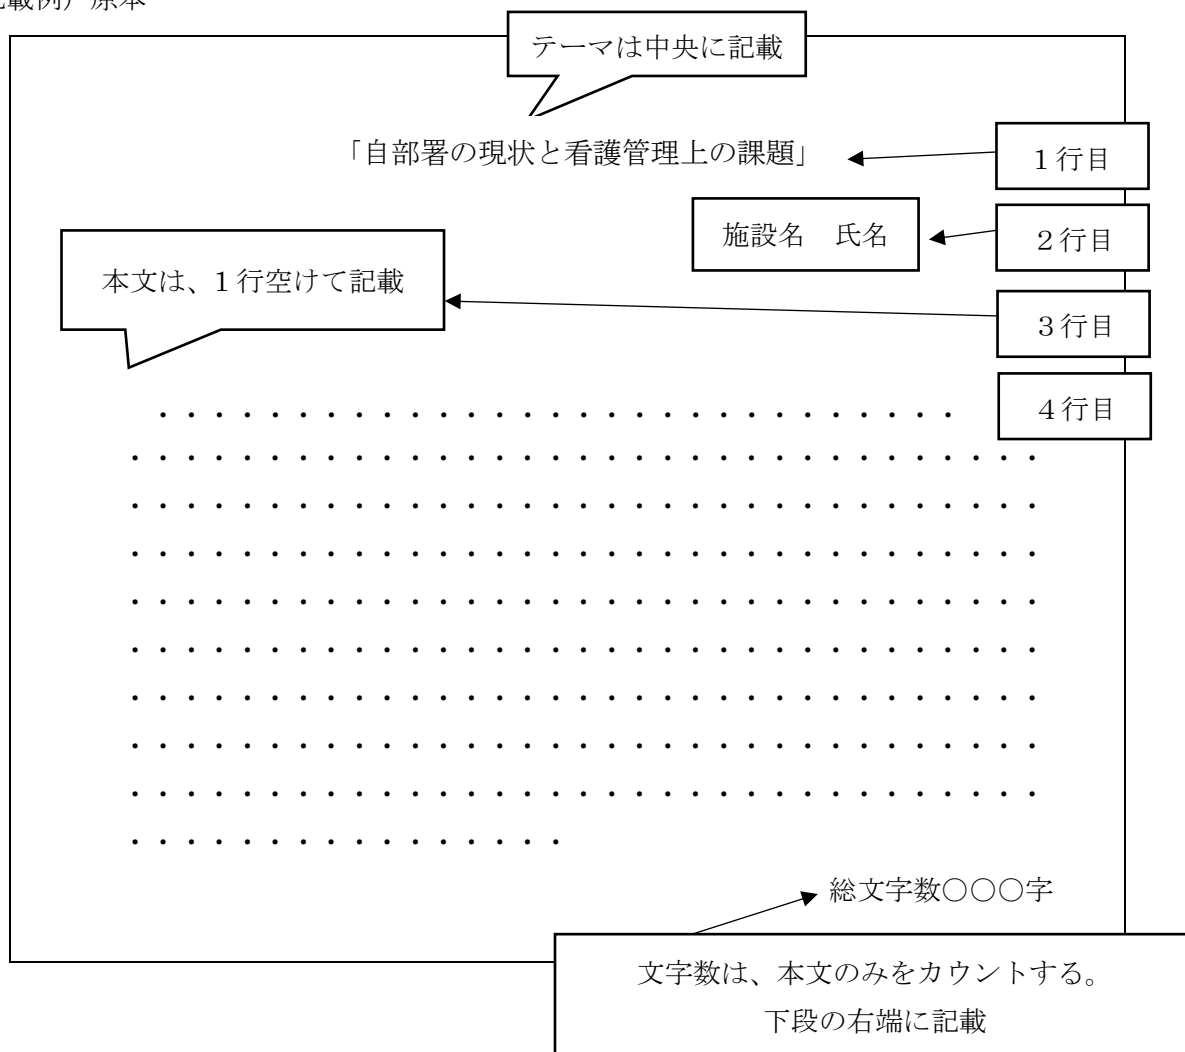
記載例）原本

テーマは中央に記載

「自部署の現状と看護管理上の課題」

1行目

施設名　氏名

2行目

本文は、1行空けて記載

3行目

4行目

・・・・・・・・・・・・・・・・・・・・・・・・・・・・・・・・・・・・・・・・・・・・・・・・・・・・・・・・・・・・・・・・・・・・・・・・・・・・・・・・・・・・・・・・・・・・・・・・・・・・・・・・・・・・・・・・・・・・・・・・・・・・・・・・・・・・・・・・・・・・・・・・・・・・・・・・・・・・・・・・・・・・・・・・・・・・・・・・・・・・・・・・・・・・・・・・・・・・・・・・・・・・・・・・・・・・・・・・・・・・・・・・・・・・・・・・・・・・・・・

総文字数〇〇〇字

文字数は、本文のみをカウントする。
下段の右端に記載